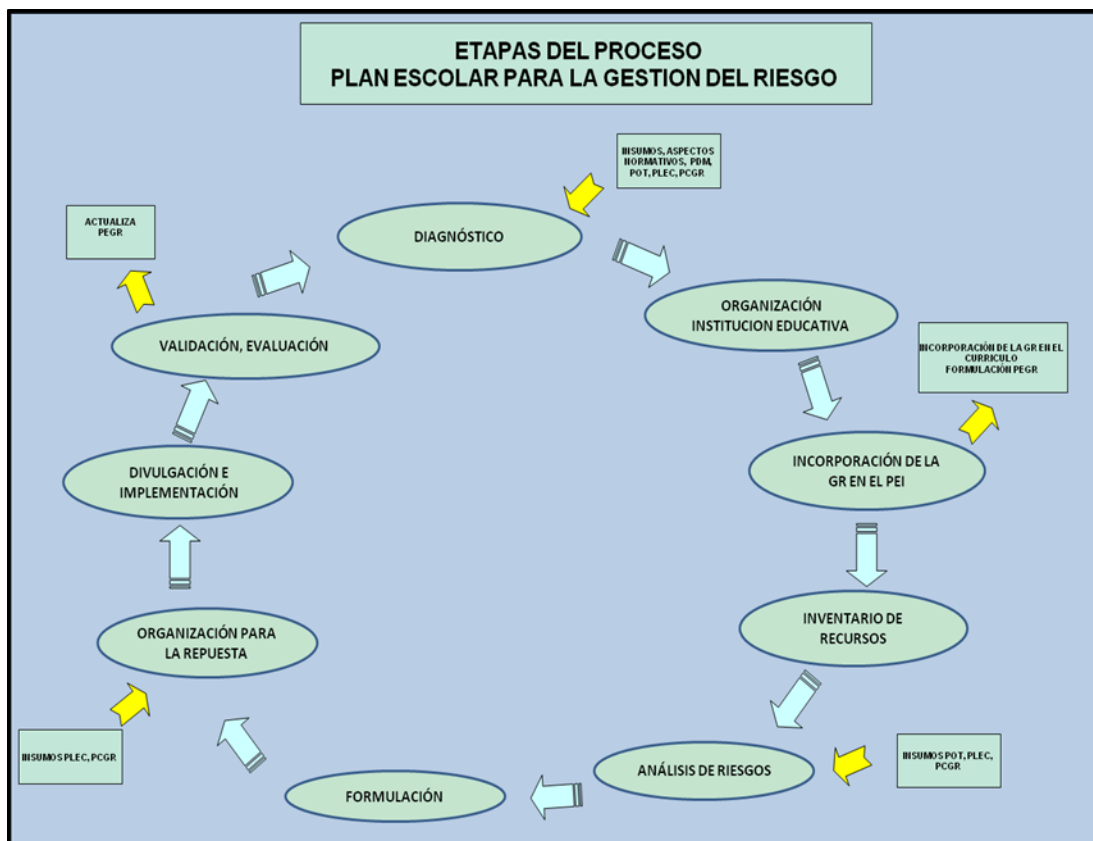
ETAPAS DEL PROCESO
PLAN ESCOLAR PARA LA GESTION DEL RIESGO

IINSUMOS, ASPECTOS NORMATIVOS, PDM, POT, PLEC, PCGR

DIAGNÓSTICO

ACTUALIZA PEGR

ORGANIZACIÓN INSTITUCION EDUCATIVA

VALIDACIÓN, EVALUACIÓN

INCORPORACIÓN DE LA GR EN EL CURRICULO FORMULACIÓN PEGR

INCORPORACIÓN DE LA GR EN EL PEI

DIVULGACIÓN E IMPLEMENTACIÓN

INVENTARIO DE RECURSOS

ORGANIZACIÓN PARA LA REPUESTA

IINSUMOS PLEC, PCGR

ANÁLISIS DE RIESGOS

IINSUMOS POT, PLEC, PCGR

FORMULACIÓN